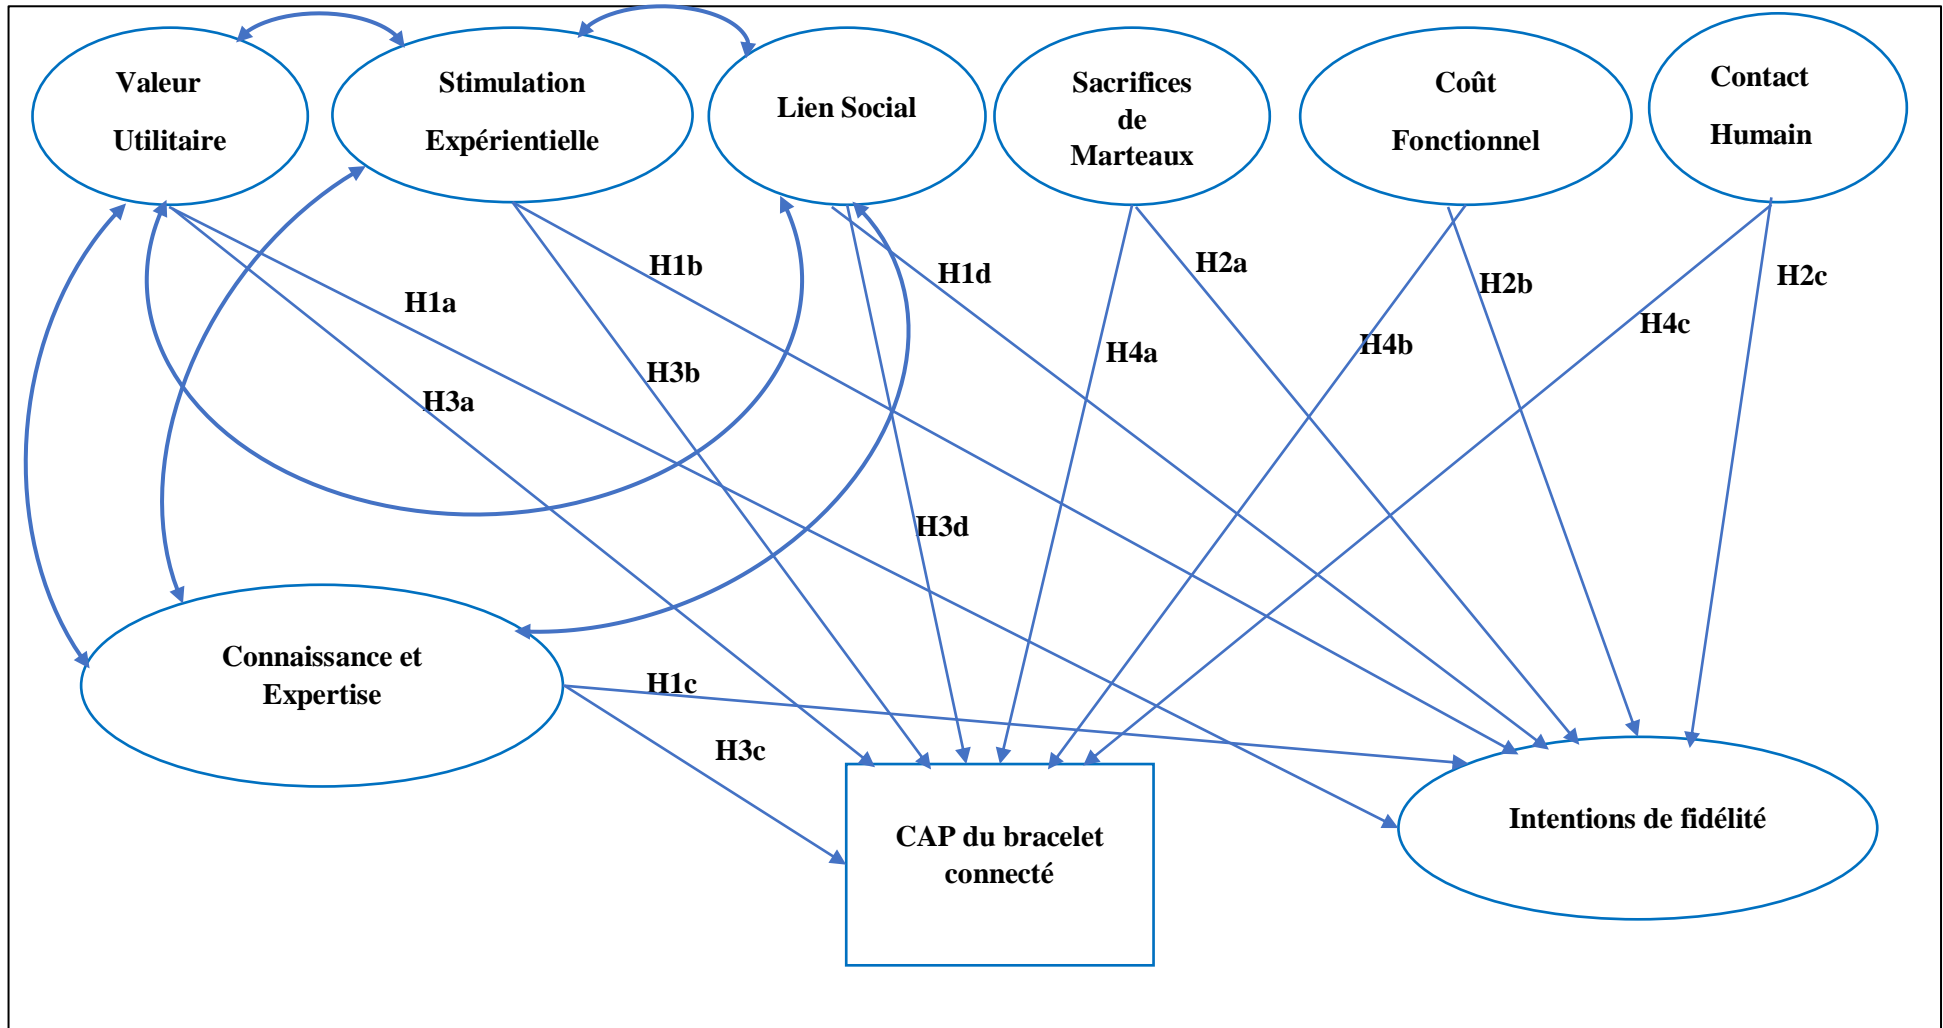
Valeur Utilitaire

Stimulation Expérientielle

Lien Social

Sacrifices de Marteaux

Coût Fonctionnel

Contact Humain

H1b

H1d

H2a

H2b

H2c

H1a

H4a

H4b

H4c

H3b

H3a

H3d

Connaissance et Expertise

H1c

H3c

CAP du bracelet connecté

Intentions de fidélité